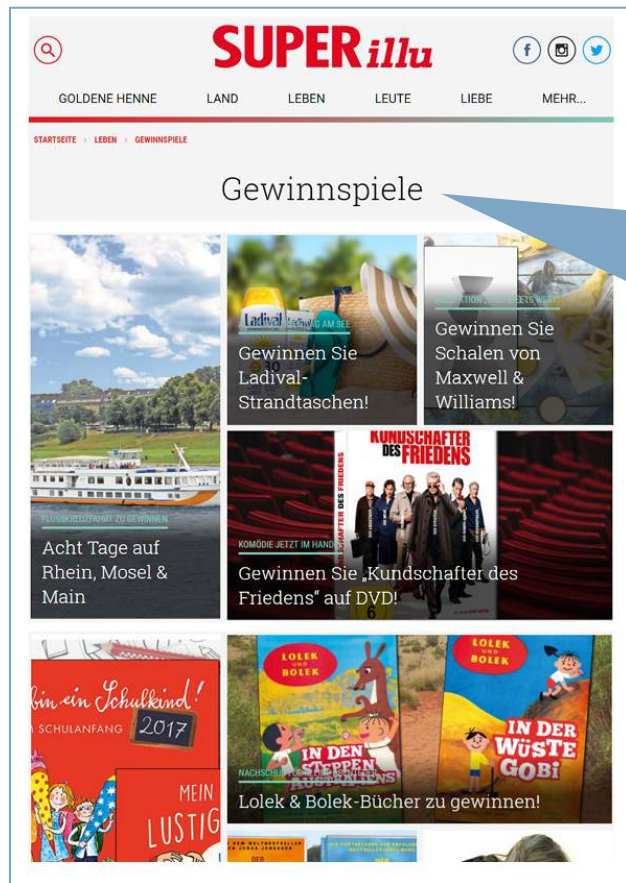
SUPERillu

GOLDENE HENNE LAND LEBEN LEUTE LIEBE MEHR...

STARTSEITE › LEBEN › GEWINNSPIELE

Gewinnspiele

FLUSSKREUZFAHRT ZU GEWINNEN
Acht Tage auf Rhein, Mosel & Main

Ladival
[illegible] AM SEE
Gewinnen Sie Ladival-Strandtaschen!

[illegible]
Gewinnen Sie Schalen von Maxwell & Williams!

KUNDSCHAFTER DES FRIEDENS
KOMÖDIE JETZT IM HANDEL
Gewinnen Sie „Kundschafter des Friedens" auf DVD!

bin ein Schulkind!
SCHULANFANG 2017
MEIN LUSTIG

LOLEK UND BOLEK
IN DEN STEPPEN AUSTRALIENS
LOLEK UND BOLEK
IN DER WÜSTE GOBI
NACHSCHUB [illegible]
Lolek & Bolek-Bücher zu gewinnen!